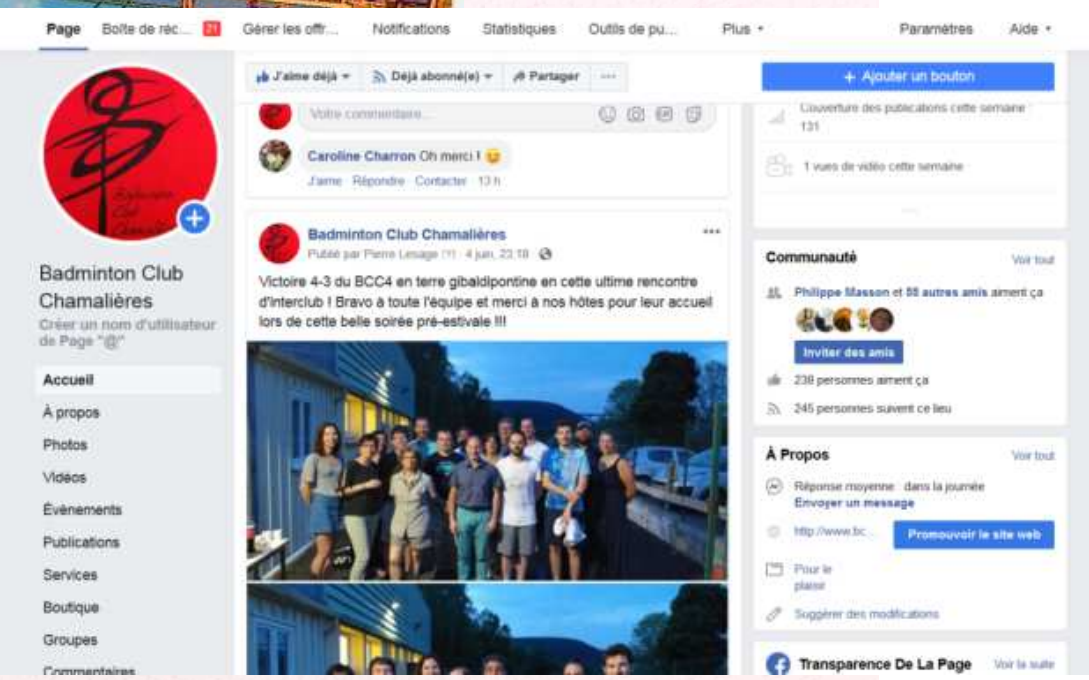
Page Boîte de réc... 21 Gérer les offr... Notifications Statistiques Outils de pu... Plus ▾ Paramètres Aide ▾

J'aime déjà ▾ Déjà abonné(e) ▾ Partager ···

+ Ajouter un bouton

Badminton Club Chamalières

Badminton Club Chamalières

Créer un nom d'utilisateur de Page "@"

Accueil

À propos

Photos

Vidéos

Évènements

Publications

Services

Boutique

Groupes

Commentaires

Votre commentaire...

Caroline Charron Oh merci !

J'aime · Répondre · Contacter · 13 h

Badminton Club Chamalières

Publié par Pierre Lesage [?] · 4 juin, 23:18 ·

Victoire 4-3 du BCC4 en terre gibaldipontine en cette ultime rencontre d'interclub ! Bravo à toute l'équipe et merci à nos hôtes pour leur accueil lors de cette belle soirée pré-estivale !!!

Couverture des publications cette semaine
131

1 vues de vidéo cette semaine

Communauté Voir tout

Philippe Masson et 88 autres amis aiment ça

Inviter des amis

238 personnes aiment ça

245 personnes suivent ce lieu

À Propos Voir tout

Réponse moyenne : dans la journée
Envoyer un message

http://www.bc...

Promouvoir le site web

Pour le plaisir

Suggérer des modifications

Transparence De La Page Voir la suite